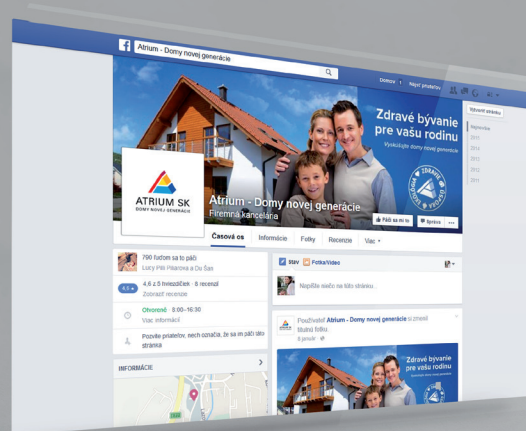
Atrium - Domy novej generácie

Domov 1 Nájsť priateľov

Vytvoriť stránku

Najnovšie
2015
2014
2013
2012
2011

Zdravé bývanie pre vašu rodinu
Vyskúšajte domy novej generácie

ZDRAVÉ BÝVANIE

ATRIUM SK
DOMY NOVEJ GENERÁCIE

Atrium - Domy novej generácie
Firemná kancelária

Páči sa mi to
Správa
...

Časová os
Informácie
Fotky
Recenzie
Viac

790 ľuďom sa to páči
Lucy Pilli Pikárová a Du Šas

4,5
4,6 z 5 hviezdičiek · 8 recenzií
Zobraziť recenzie

Otvorené 8:00–16:30
Viac informácií

Pozvite priateľov, nech označia, že sa im páči táto stránka

INFORMÁCIE

Stav
Fotka/Video

Napíšte niečo na túto stránku...

Používateľ Atrium - Domy novej generácie si zmenil titulnú fotku.
8. január

Zdravé bývanie pre vašu rodinu